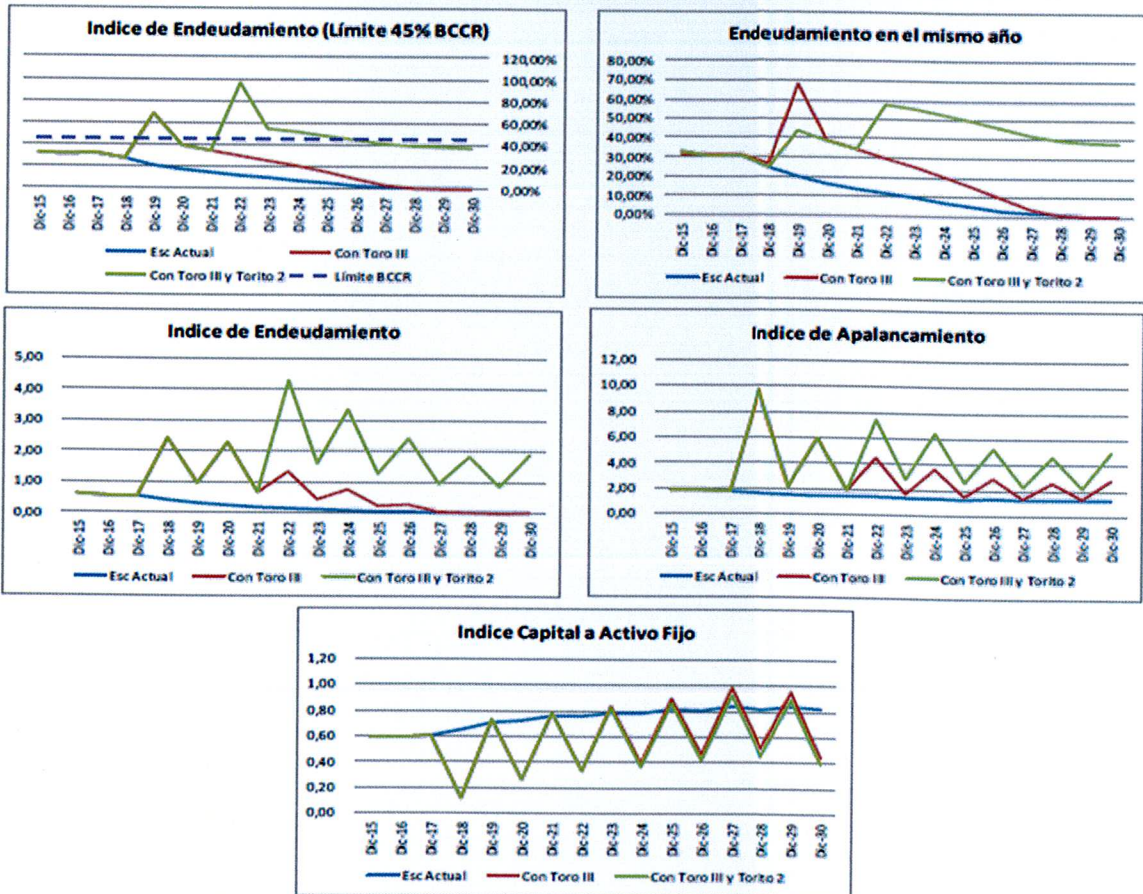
Indice de Endeudamiento (Límite 45% BCCR)

120,00%
100,00%
80,00%
60,00%
40,00%
20,00%
0,00%

Dic-15 Dic-16 Dic-17 Dic-18 Dic-19 Dic-20 Dic-21 Dic-22 Dic-23 Dic-24 Dic-25 Dic-26 Dic-27 Dic-28 Dic-29 Dic-30

Esc Actual — Con Toro III — Con Toro III y Torito 2 — Límite BCCR

Endeudamiento en el mismo año

80,00%
70,00%
60,00%
50,00%
40,00%
30,00%
20,00%
10,00%
0,00%

Dic-15 Dic-16 Dic-17 Dic-18 Dic-19 Dic-20 Dic-21 Dic-22 Dic-23 Dic-24 Dic-25 Dic-26 Dic-27 Dic-28 Dic-29 Dic-30

Esc Actual — Con Toro III — Con Toro III y Torito 2

Indice de Endeudamiento

5,00
4,00
3,00
2,00
1,00
0,00

Dic-15 Dic-16 Dic-17 Dic-18 Dic-19 Dic-20 Dic-21 Dic-22 Dic-23 Dic-24 Dic-25 Dic-26 Dic-27 Dic-28 Dic-29 Dic-30

Esc Actual — Con Toro III — Con Toro III y Torito 2

Indice de Apalancamiento

12,00
10,00
8,00
6,00
4,00
2,00
0,00

Dic-15 Dic-16 Dic-17 Dic-18 Dic-19 Dic-20 Dic-21 Dic-22 Dic-23 Dic-24 Dic-25 Dic-26 Dic-27 Dic-28 Dic-29 Dic-30

Esc Actual — Con Toro III — Con Toro III y Torito 2

Indice Capital a Activo Fijo

1,20
1,00
0,80
0,60
0,40
0,20
0,00

Dic-15 Dic-16 Dic-17 Dic-18 Dic-19 Dic-20 Dic-21 Dic-22 Dic-23 Dic-24 Dic-25 Dic-26 Dic-27 Dic-28 Dic-29 Dic-30

Esc Actual — Con Toro III — Con Toro III y Torito 2